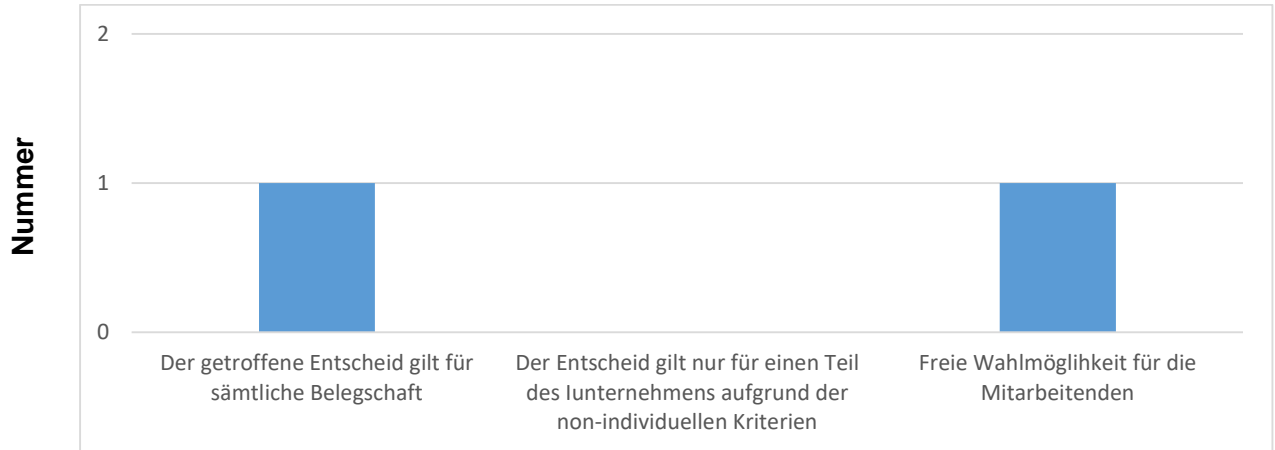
Nummer

2

1

0

Der getroffene Entscheid gilt für sämtliche Belegschaft

Der Entscheid gilt nur für einen Teil des Iunternehmens aufgrund der non-individuellen Kriterien

Freie Wahlmöglihkeit für die Mitarbeitenden